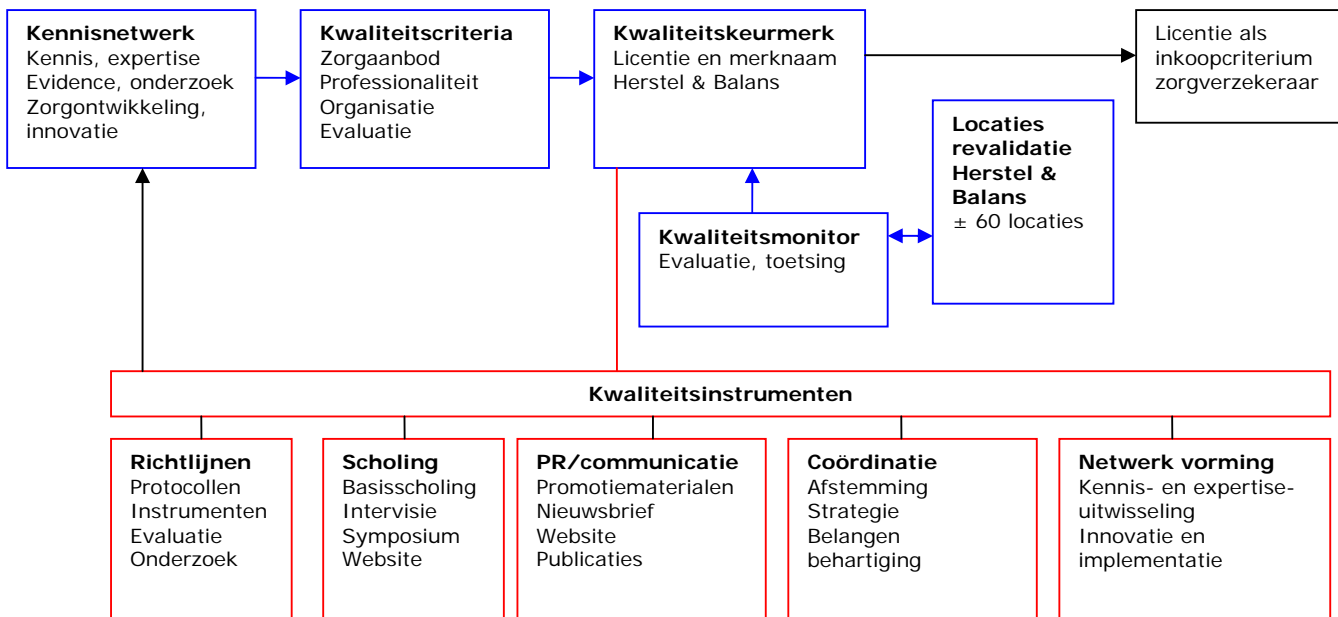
**Kennisnetwerk**
Kennis, expertise
Evidence, onderzoek
Zorgontwikkeling, innovatie

**Kwaliteitscriteria**
Zorgaanbod
Professionaliteit
Organisatie
Evaluatie

**Kwaliteitskeurmerk**
Licentie en merknaam
Herstel & Balans

Licentie als inkoopcriterium zorgverzekeraar

**Locaties revalidatie Herstel & Balans**
± 60 locaties

**Kwaliteitsmonitor**
Evaluatie, toetsing

**Kwaliteitsinstrumenten**

**Richtlijnen**
Protocollen
Instrumenten
Evaluatie
Onderzoek

**Scholing**
Basisscholing
Intervisie
Symposium
Website

**PR/communicatie**
Promotiematerialen
Nieuwsbrief
Website
Publicaties

**Coördinatie**
Afstemming
Strategie
Belangen behartiging

**Netwerk vorming**
Kennis- en expertise-uitwisseling
Innovatie en implementatie